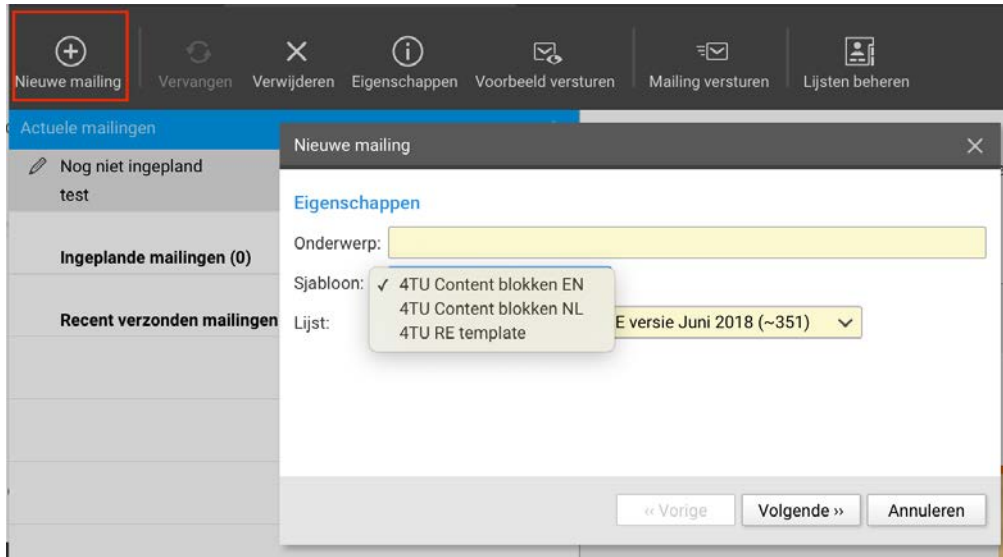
Nieuwe mailing | Vervangen | Verwijderen | Eigenschappen | Voorbeeld versturen | Mailing versturen | Lijsten beheren

Actuele mailingen

Nog niet ingepland
test

Ingeplande mailingen (0)

Recent verzonden mailingen

Nieuwe mailing

Eigenschappen

Onderwerp:

Sjabloon: ✓ 4TU Content blokken EN
4TU Content blokken NL
4TU RE template

Lijst: E versie Juni 2018 (~351)

« Vorige | Volgende » | Annuleren